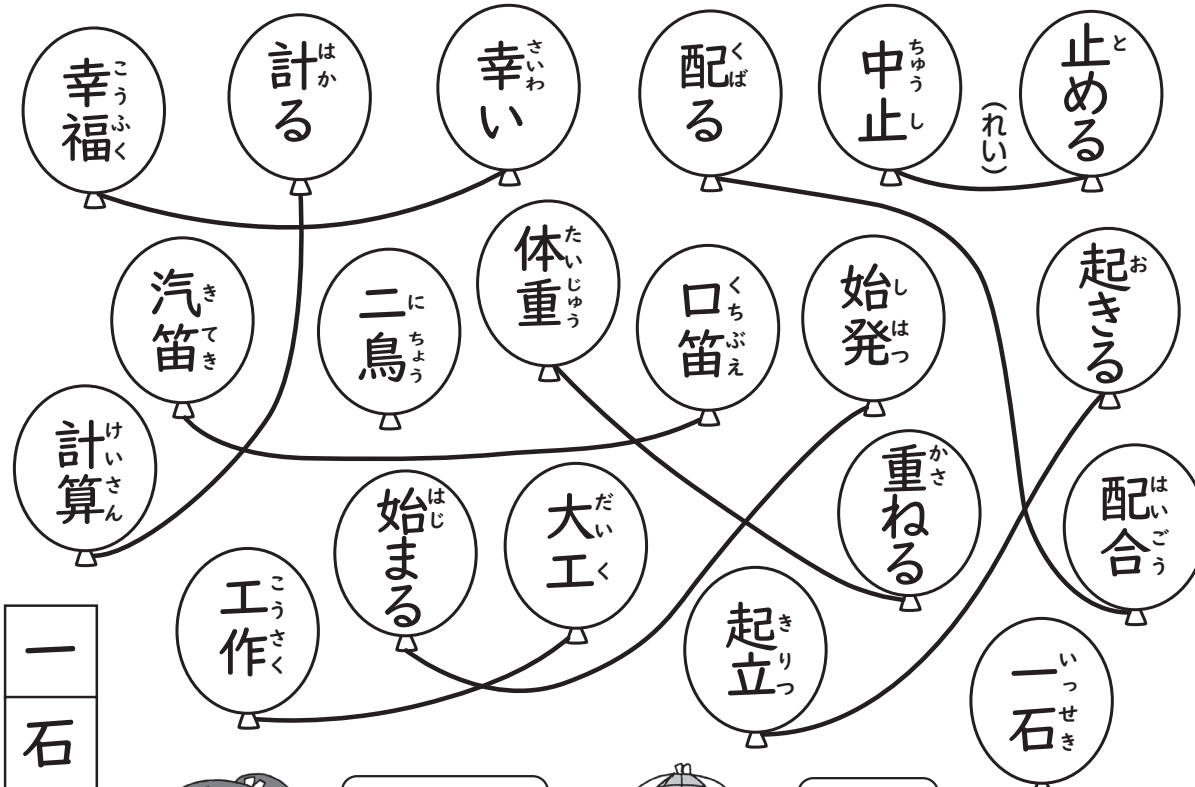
幸福(こうふく)

計る(はかる)

幸い(さいわい)

配る(くばる)

中止(ちゅうし)

(れい)

止める(とめる)

汽笛(きてき)

二鳥(にちょう)

体重(たいじゅう)

口笛(くちぶえ)

始発(しはつ)

起きる(おきる)

計算(けいさん)

始まる(はじまる)

大工(だいく)

重ねる(かさねる)

配合(はいごう)

工作(こうさく)

起立(きりつ)

一石(いっせき)

一

石